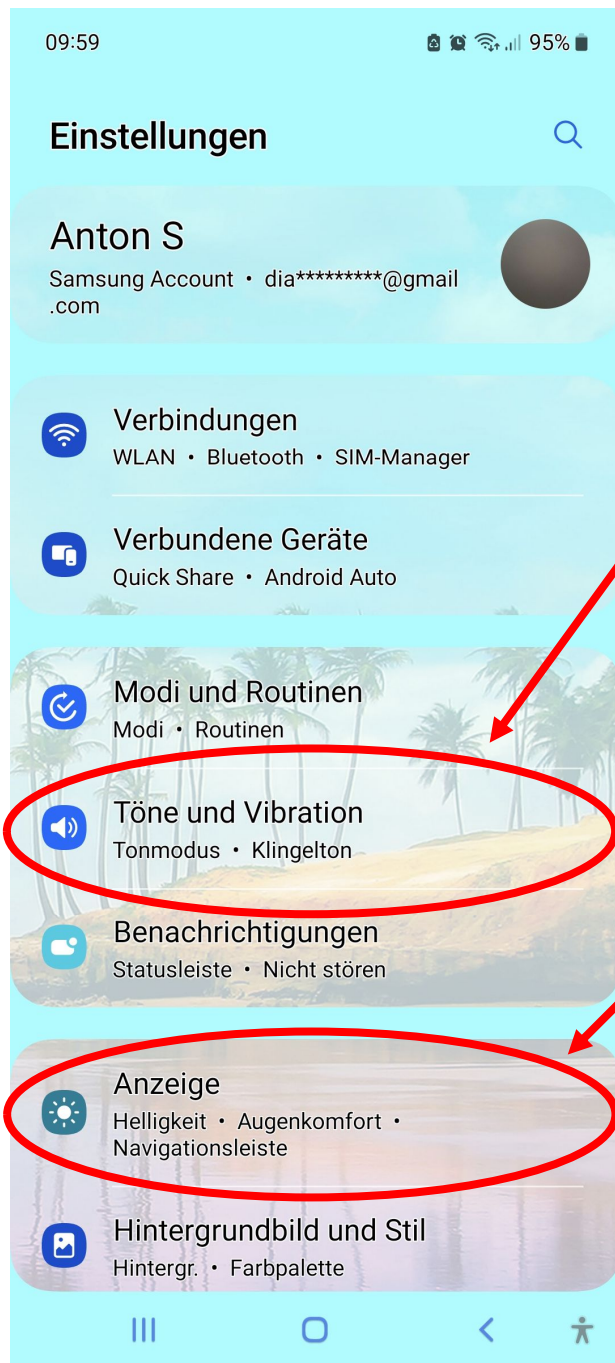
09:59

95%

Einstellungen

Anton S
Samsung Account • dia*********@gmail .com

Verbindungen
WLAN • Bluetooth • SIM-Manager

Verbundene Geräte
Quick Share • Android Auto

Modi und Routinen
Modi • Routinen

Töne und Vibration
Tonmodus • Klingelton

Benachrichtigungen
Statusleiste • Nicht stören

Anzeige
Helligkeit • Augenkomfort • Navigationsleiste

Hintergrundbild und Stil
Hintergr. • Farbpalette